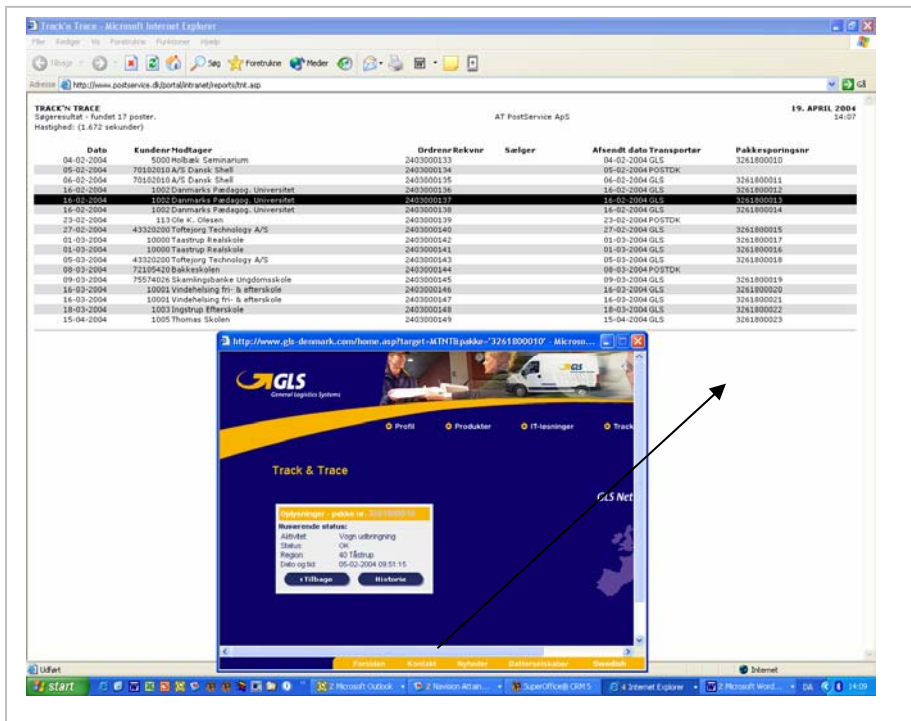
Track'n Trace - Microsoft Internet Explorer

Filer Rediger Vis Foretrukne Funktioner Hjælp

Tilbage Søg Foretrukne Medier

Adresse http://www.postservice.dk/portal/intranet/reports/tnt.asp

TRACK'N TRACE
Søgeresultat - fundet 17 poster.
Hastighed: (1.672 sekunder)

AT PostService ApS

19. APRIL 2004
14:07

| Dato | Kundenr | Modtager | Ordrenr | Rekvnr | Sælger | Afsendt dato | Transportør | Pakkesporingsnr |
|---|---|---|---|---|---|---|---|---|
| 04-02-2004 | 5000 | Holbæk Seminarium | 2403000133 | | | 04-02-2004 | GLS | 3261800010 |
| 05-02-2004 | 70102010 | A/S Dansk Shell | 2403000134 | | | 05-02-2004 | POSTDK | |
| 06-02-2004 | 70102010 | A/S Dansk Shell | 2403000135 | | | 06-02-2004 | GLS | 3261800011 |
| 16-02-2004 | 1002 | Danmarks Pædagog. Universitet | 2403000136 | | | 16-02-2004 | GLS | 3261800012 |
| 16-02-2004 | 1002 | Danmarks Pædagog. Universitet | 2403000137 | | | 16-02-2004 | GLS | 3261800013 |
| 16-02-2004 | 1002 | Danmarks Pædagog. Universitet | 2403000138 | | | 16-02-2004 | GLS | 3261800014 |
| 23-02-2004 | 113 | Ole K. Olesen | 2403000139 | | | 23-02-2004 | POSTDK | |
| 27-02-2004 | 43320200 | Toftejorg Technology A/S | 2403000140 | | | 27-02-2004 | GLS | 3261800015 |
| 01-03-2004 | 10000 | Taastrup Realskole | 2403000142 | | | 01-03-2004 | GLS | 3261800017 |
| 01-03-2004 | 10000 | Taastrup Realskole | 2403000141 | | | 01-03-2004 | GLS | 3261800016 |
| 05-03-2004 | 43320200 | Toftejorg Technology A/S | 2403000143 | | | 05-03-2004 | GLS | 3261800018 |
| 08-03-2004 | 72105420 | Bakkeskolen | 2403000144 | | | 08-03-2004 | POSTDK | |
| 09-03-2004 | 75574026 | Skamlingsbanke Ungdomsskole | 2403000145 | | | 09-03-2004 | GLS | 3261800019 |
| 16-03-2004 | 10001 | Vindehelsing fri- & efterskole | 2403000146 | | | 16-03-2004 | GLS | 3261800020 |
| 16-03-2004 | 10001 | Vindehelsing fri- & efterskole | 2403000147 | | | 16-03-2004 | GLS | 3261800021 |
| 18-03-2004 | 1003 | Ingstrup Efterskole | 2403000148 | | | 18-03-2004 | GLS | 3261800022 |
| 15-04-2004 | 1005 | Thomas Skolen | 2403000149 | | | 15-04-2004 | GLS | 3261800023 |

http://www.gls-denmark.com/home.asp?target=MTNTI&pakke='3261800010' - Microso...

GLS
General Logistics Systems

Profil Produkter IT-løsninger Track

Track & Trace

GLS Net

Oplysninger - pakke nr. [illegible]
Nuværende status:
Aktivitet: Vogn udbringning
Status: OK
Region: 40 Tåstrup
Dato og tid: 05-02-2004 09:51:15

‹ Tilbage Historie

Forsiden Kontakt Nyheder Datterselskaber Swedish

Udført Internet

start 2 Microsoft Outlook 2 Navision Attain SuperOffice® CRM 5 4 Internet Explorer 2 Microsoft Word DA 14:09